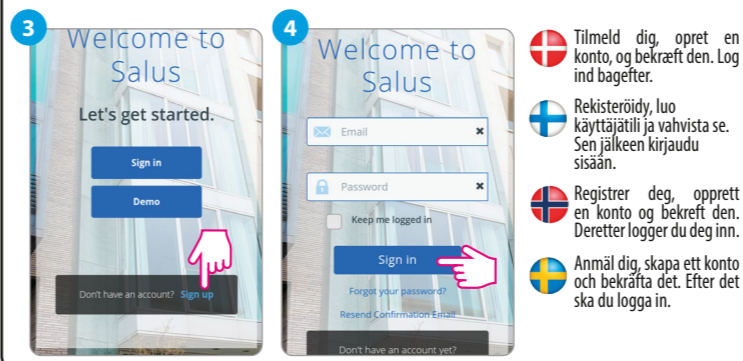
3

Welcome to Salus

Let's get started.

Sign in

Demo

Don't have an account? Sign up

4

Welcome to Salus

Email

Password

Keep me logged in

Sign in

Forgot your password?

Resend Confirmation Email

Don't have an account yet?

Tilmeld dig, opret en konto, og bekræft den. Log ind bagefter.

Rekisteröidy, luo käyttäjätili ja vahvista se. Sen jälkeen kirjaudu sisään.

Registrer deg, opprett en konto og bekreft den. Deretter logger du deg inn.

Anmäl dig, skapa ett konto och bekräfta det. Efter det ska du logga in.